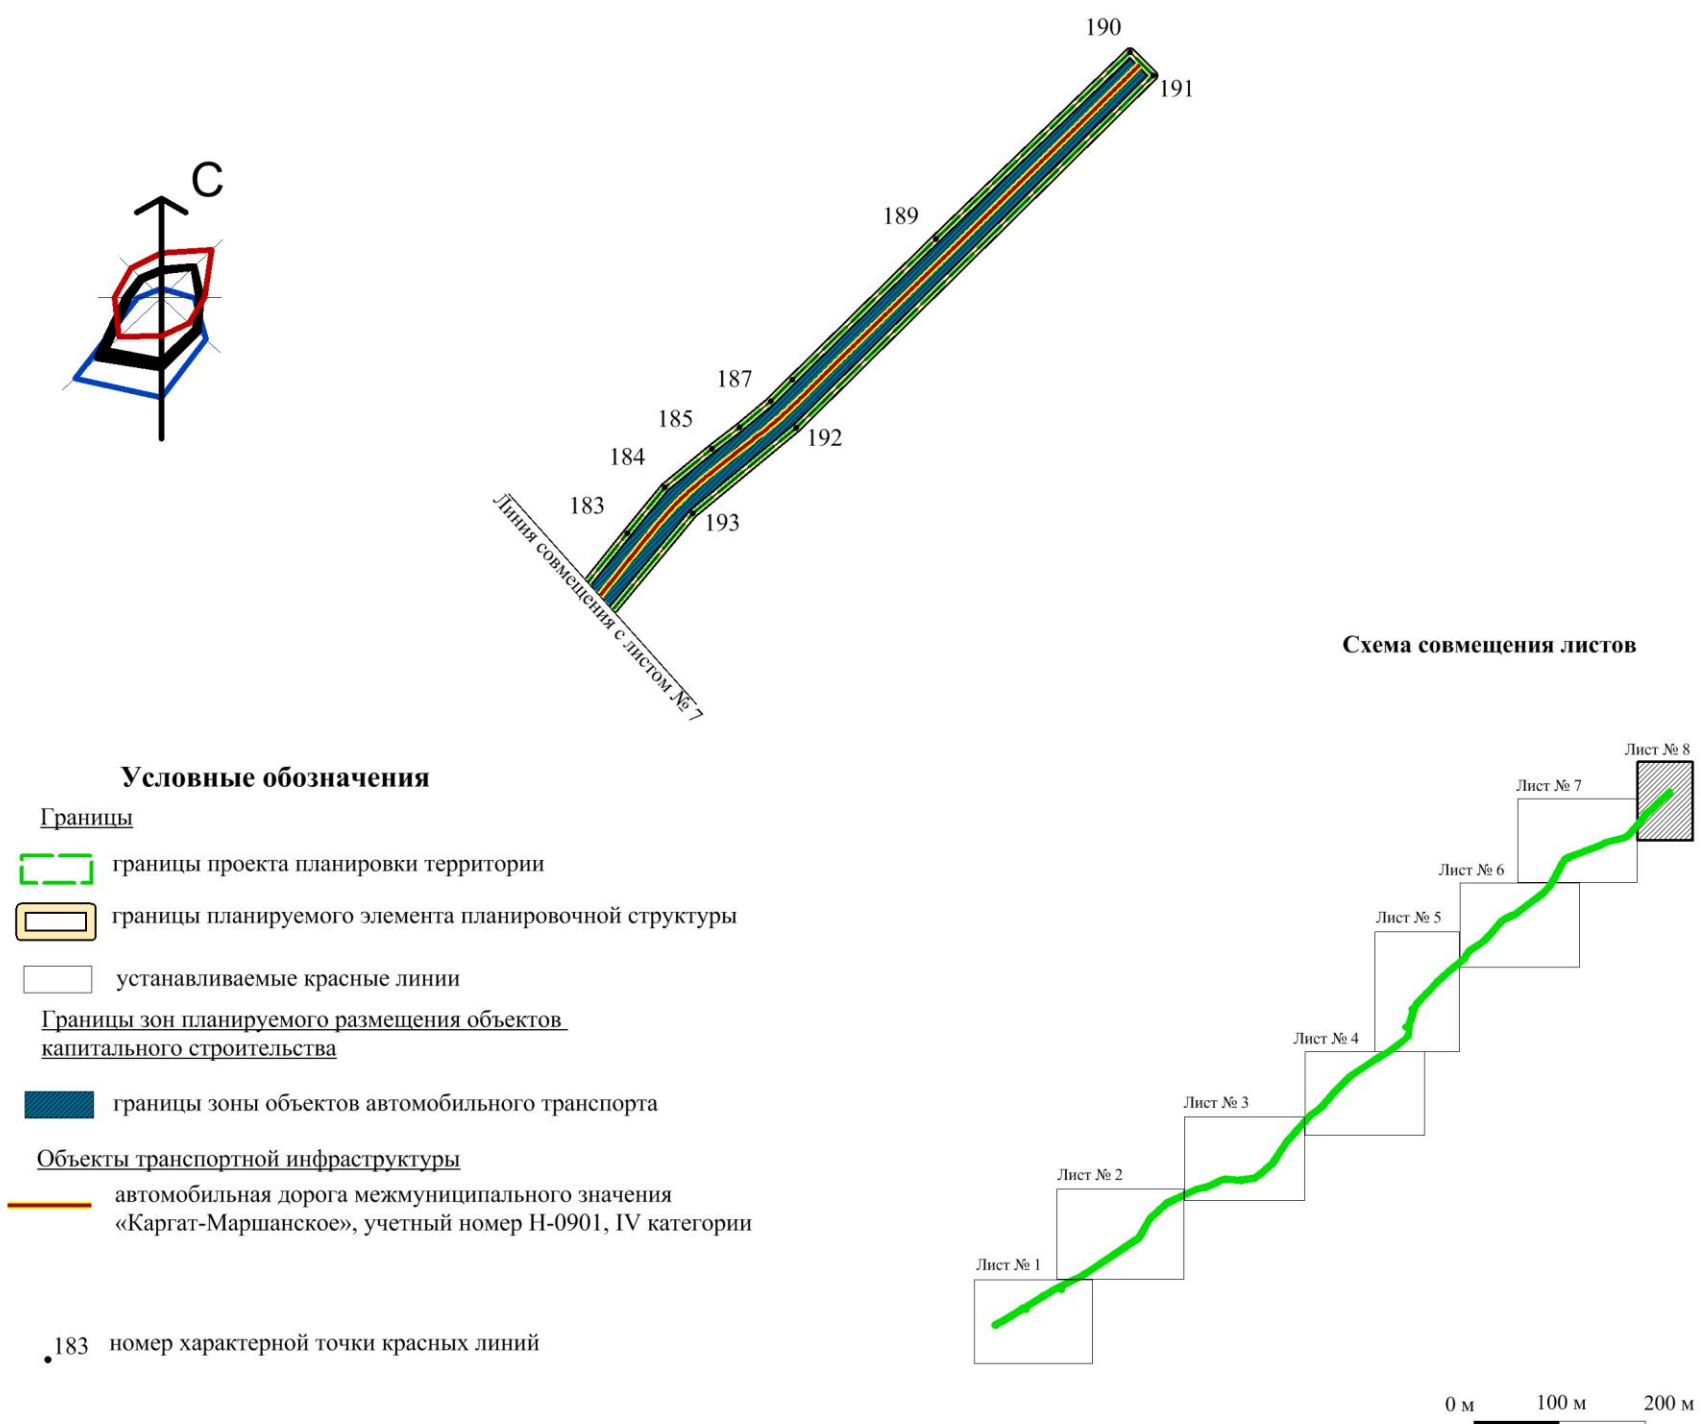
190

191

С

189

187

185

192

184

183

193

Линия совмещения с листом № 7

Схема совмещения листов

Лист № 8

Лист № 7

Лист № 6

Лист № 5

Лист № 4

Лист № 3

Лист № 2

Лист № 1

Условные обозначения

Границы

границы проекта планировки территории

границы планируемого элемента планировочной структуры

устанавливаемые красные линии

Границы зон планируемого размещения объектов капитального строительства

границы зоны объектов автомобильного транспорта

Объекты транспортной инфраструктуры

автомобильная дорога межмуниципального значения «Каргат-Маршанское», учетный номер Н-0901, IV категории

183 номер характерной точки красных линий

0 м 100 м 200 м